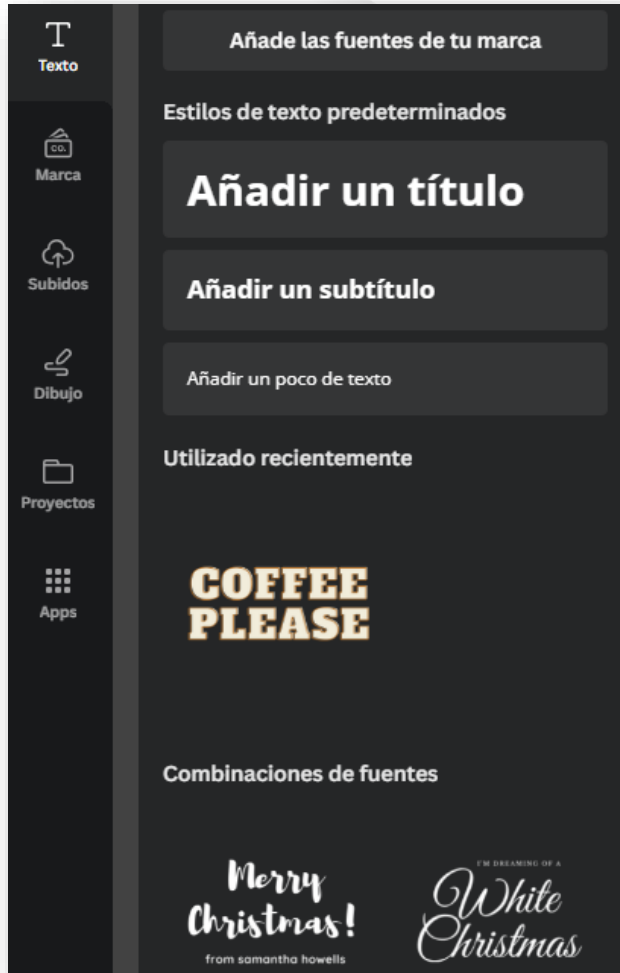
T
Texto

CO.
Marca

Subidos

Dibujo

Proyectos

Apps

Añade las fuentes de tu marca

Estilos de texto predeterminados

Añadir un título

Añadir un subtítulo

Añadir un poco de texto

Utilizado recientemente

COFFEE PLEASE

Combinaciones de fuentes

Merry Christmas!
from samantha howells

I'M DREAMING OF A
White Christmas